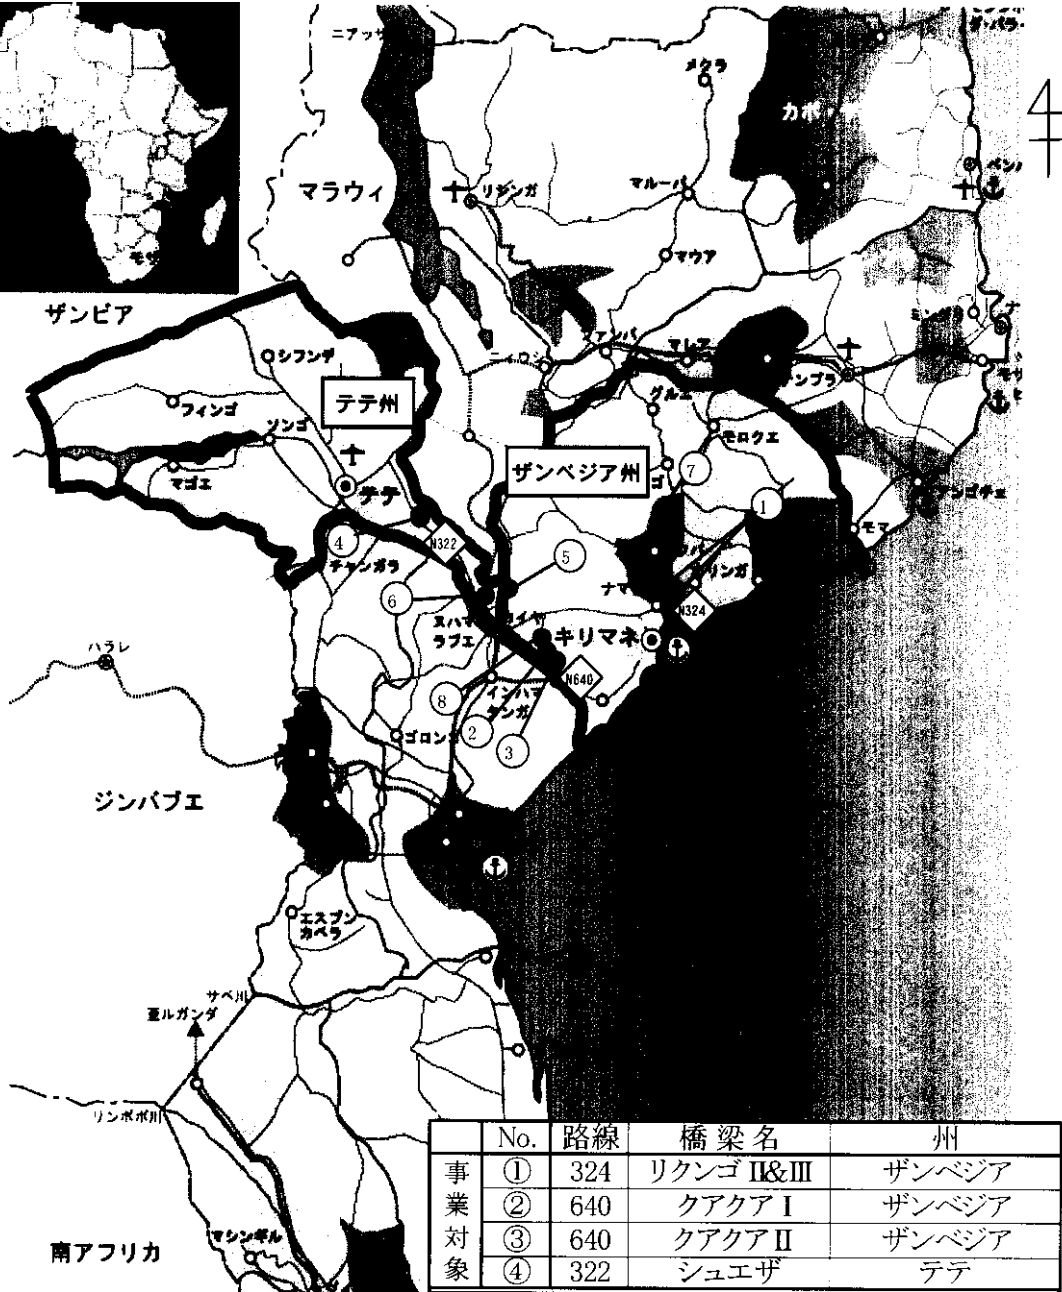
ニアッサ
メクラ
カボ
マラウィ
リシンガ
マルーパ
マウア
ペンバ
ザンビア
シフンデ
アンバ
マレマ
ナンプラ
フィンゴ
テテ州
ソンゴ
グルエ
モロクエ
マゴエ
テテ
ザンベジア州
7
1
アンゴチェ
モマ
4
N322
チャンガラ
5
6
ナマ
N324
キリマネ
ハラレ
8
N640
ゴロンゴ
2
3
ジンバブエ
エスプンカベラ
サベ川
ルガンダ
リンポポ川
マシンギル
南アフリカ

| | No. | 路線 | 橋梁名 | 州 |
|---|---|---|---|---|
| 事 | ① | 324 | リクンゴ II&III | ザンベジア |
| 業 | ② | 640 | クアクア I | ザンベジア |
| 対 | ③ | 640 | クアクア II | ザンベジア |
| 象 | ④ | 322 | シュエザ | テテ |